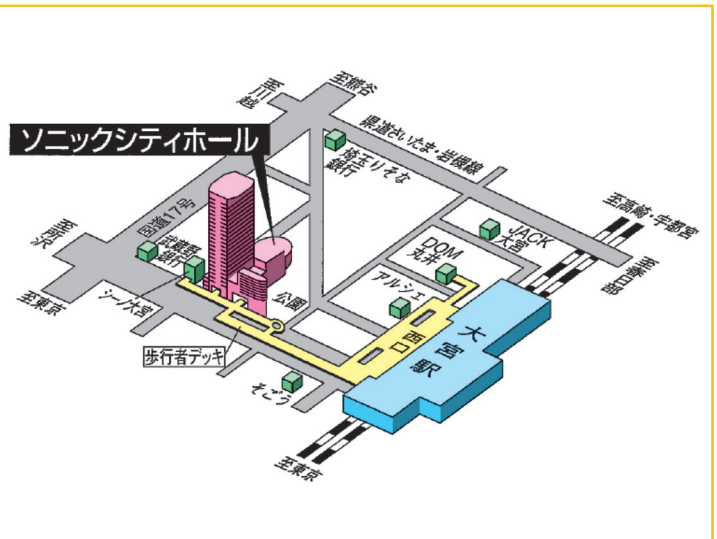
至熊谷

至川越

ソニックシティホール

県道さいたま・岩槻線

埼玉りそな銀行

至高崎・宇都宮

JACK大宮

至日暮里

DOM丸井

国道17号

至浦和

武蔵野銀行

シーノ大宮

公園

アルシェ

至東京

西口

大宮駅

歩行者デッキ

そごう

至東京